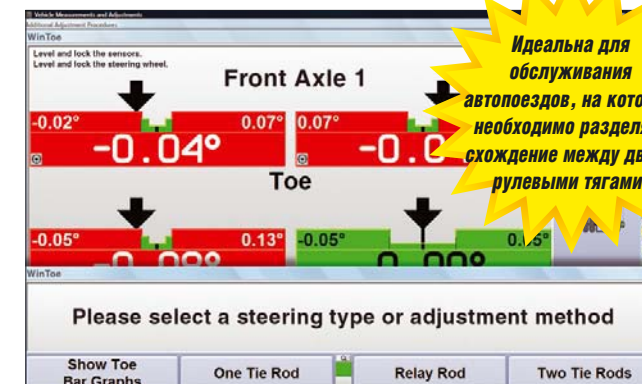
Vehicle Measurements and Adjustments
Additional Adjustment Procedures
WinToe
Level and lock the sensors.
Level and lock the steering wheel.

Front Axle 1

-0.02° 0.07° 0.07°
-0.04° -0.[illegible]

Toe

-0.05° 0.13° -0.05° 0.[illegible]5°
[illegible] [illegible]

Идеальна для обслуживания автопоездов, на кото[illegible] необходимо раздел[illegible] схождение между дв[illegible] рулевыми тягами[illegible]

WinToe

Please select a steering type or adjustment method

Show Toe Bar Graphs
One Tie Rod
Relay Rod
Two Tie Rods